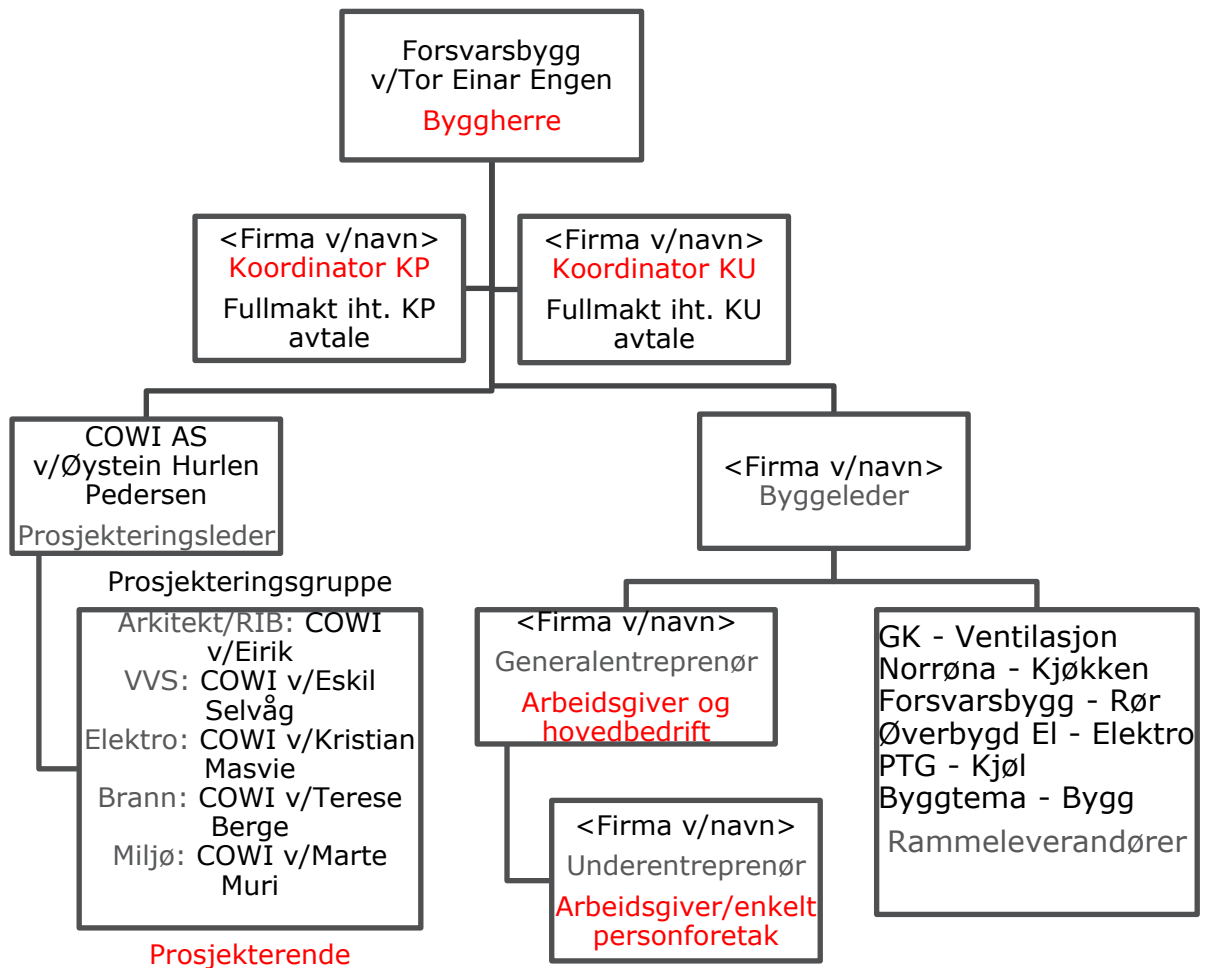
Forsvarsbygg v/Tor Einar Engen
Byggherre

<Firma v/navn>
Koordinator KP
Fullmakt iht. KP avtale

<Firma v/navn>
Koordinator KU
Fullmakt iht. KU avtale

COWI AS v/Øystein Hurlen Pedersen
Prosjekteringsleder

<Firma v/navn>
Byggeleder

Prosjekteringsgruppe
Arkitekt/RIB: COWI v/Eirik
VVS: COWI v/Eskil Selvåg
Elektro: COWI v/Kristian Masvie
Brann: COWI v/Terese Berge
Miljø: COWI v/Marte Muri

Prosjekterende

<Firma v/navn>
Generalentreprenør
Arbeidsgiver og hovedbedrift

<Firma v/navn>
Underentreprenør
Arbeidsgiver/enkelt personforetak

GK - Ventilasjon
Norrøna - Kjøkken
Forsvarsbygg - Rør
Øverbygd El - Elektro
PTG - Kjøl
Byggtema - Bygg
Rammeleverandører